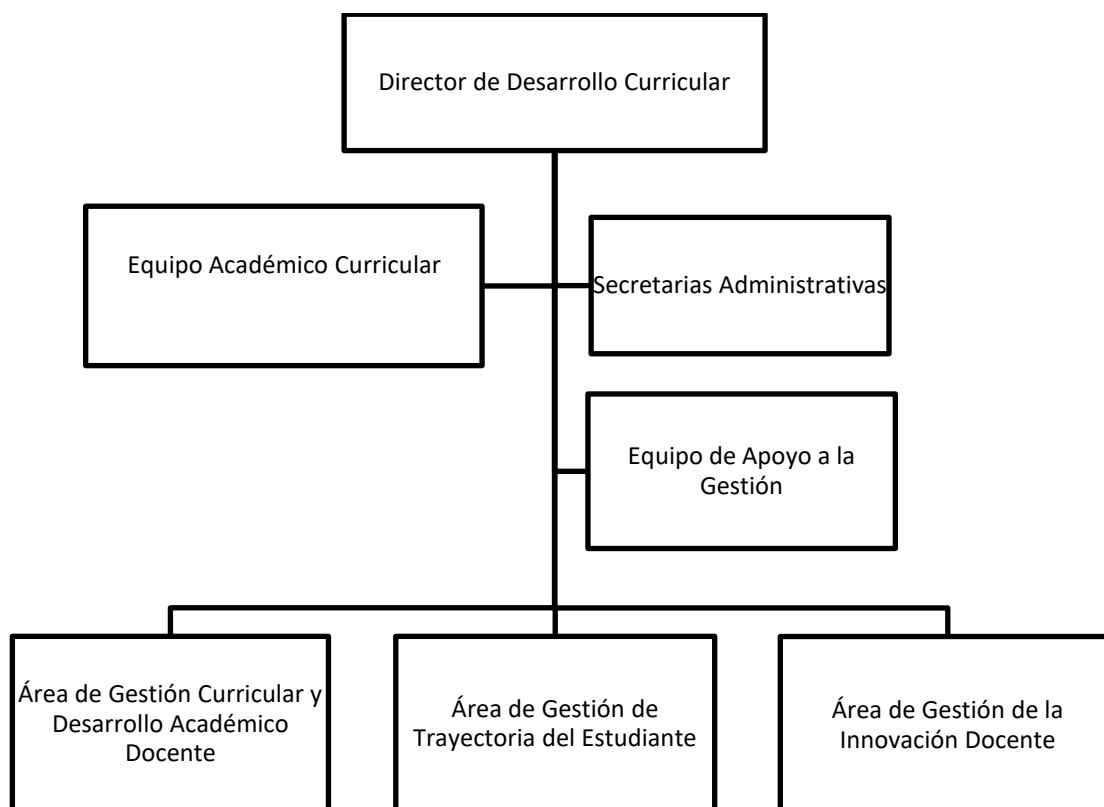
Director de Desarrollo Curricular

Equipo Académico Curricular

Secretarias Administrativas

Equipo de Apoyo a la Gestión

Área de Gestión Curricular y Desarrollo Académico Docente

Área de Gestión de Trayectoria del Estudiante

Área de Gestión de la Innovación Docente